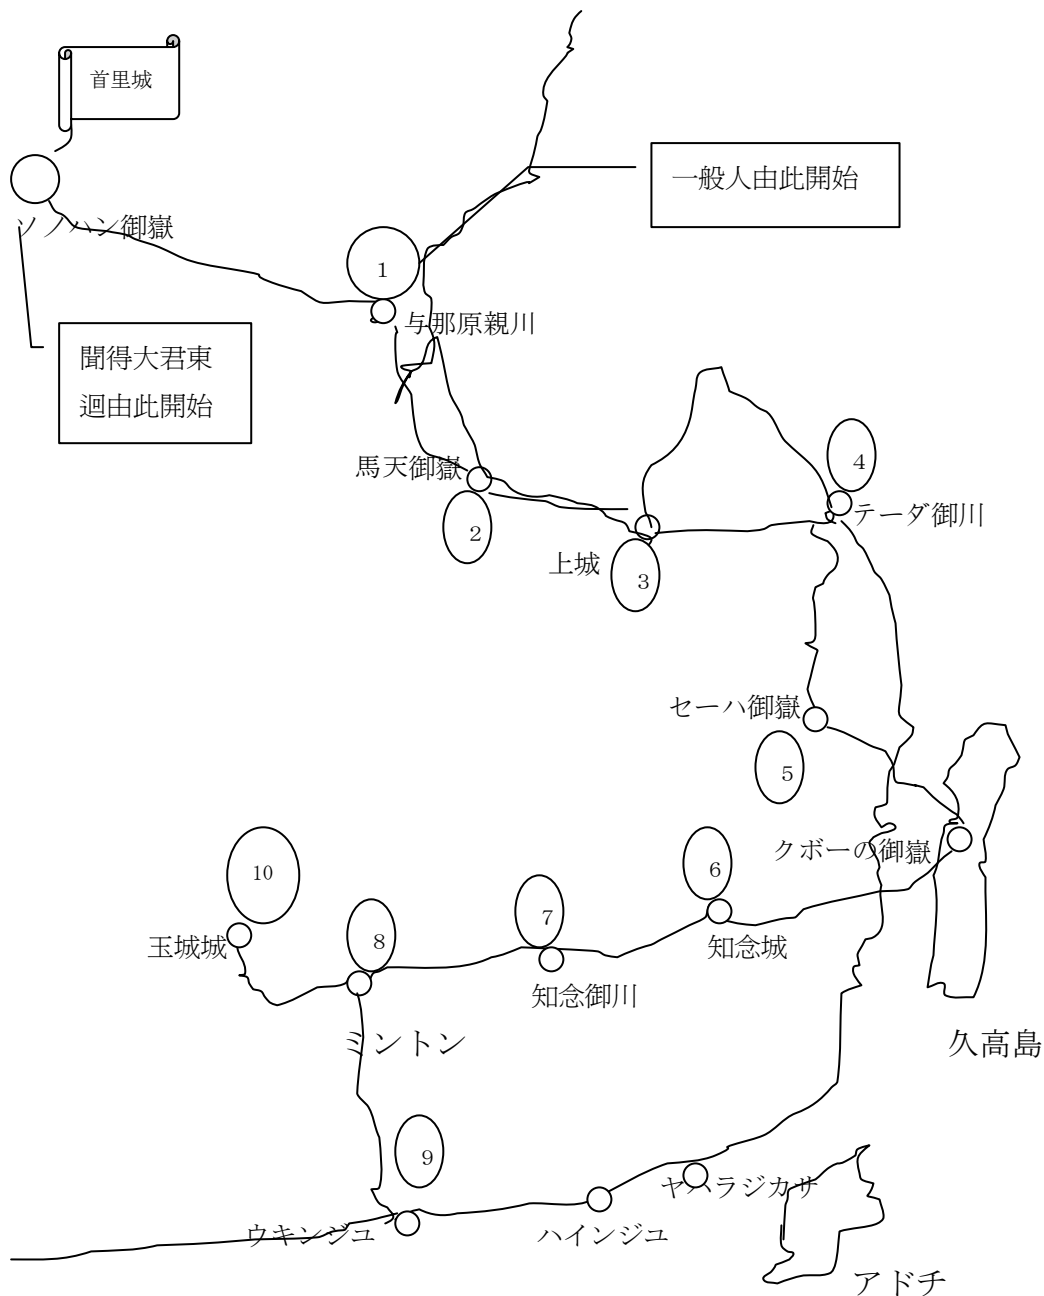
首里城

一般人由此開始

ソノハン御嶽

1

与那原親川

聞得大君東
迴由此開始

馬天御嶽

4

2

テーダ御川

上城

3

セーハ御嶽

5

10

6

クボーの御嶽

7

8

玉城城

知念城

知念御川

ミントン

久高島

9

ヤハラジカサ

ウキンジュ

ハインジュ

アドチ